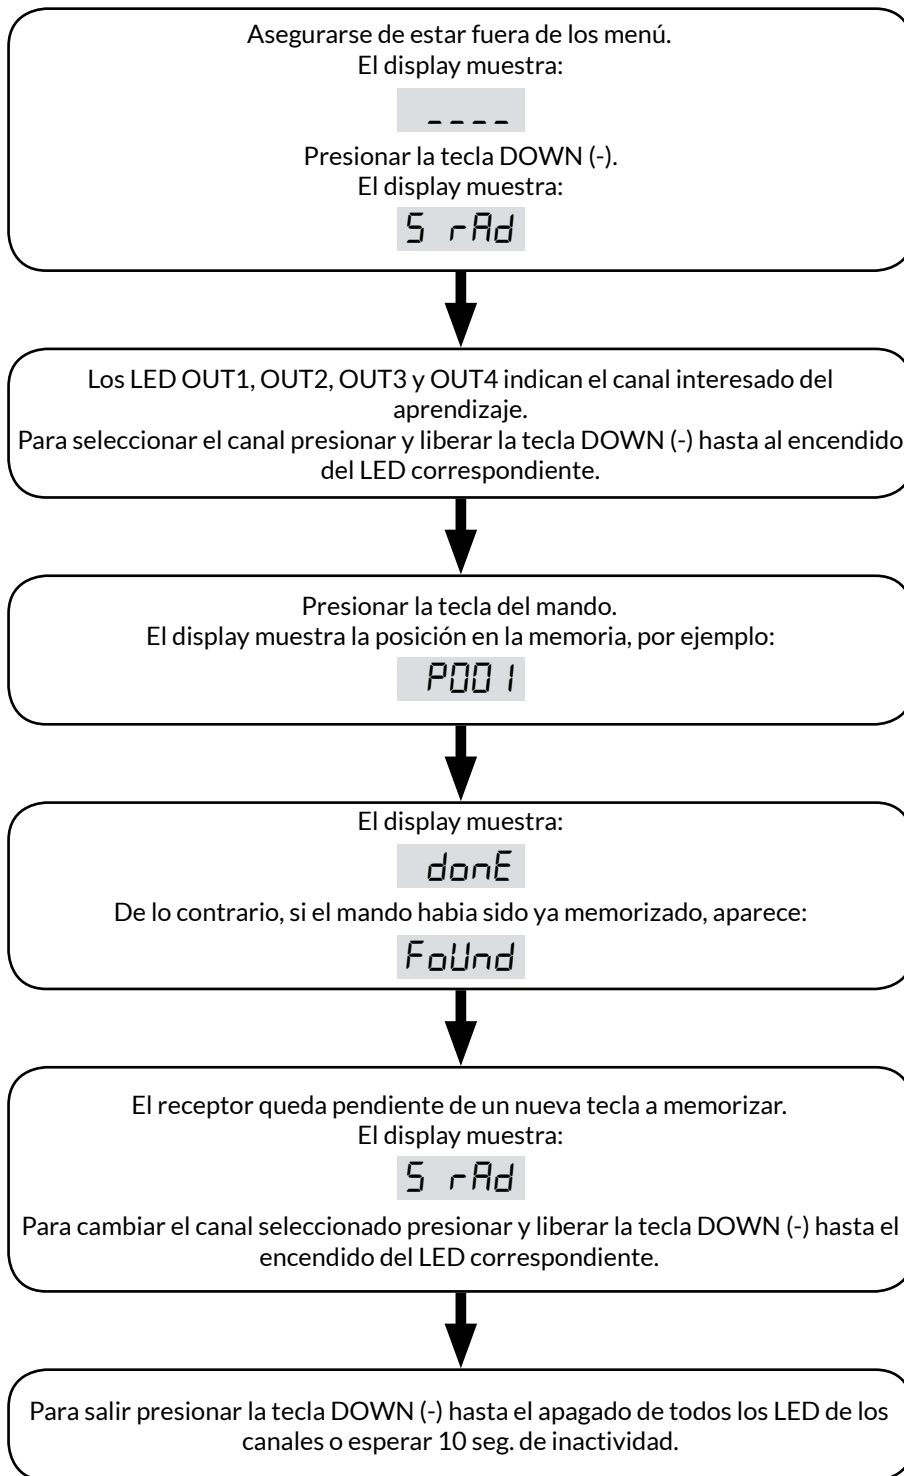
Asegurarse de estar fuera de los menú.
El display muestra:

----

Presionar la tecla DOWN (-).
El display muestra:

5 rAd

Los LED OUT1, OUT2, OUT3 y OUT4 indican el canal interesado del aprendizaje.
Para seleccionar el canal presionar y liberar la tecla DOWN (-) hasta al encendido del LED correspondiente.

Presionar la tecla del mando.
El display muestra la posición en la memoria, por ejemplo:

P001

El display muestra:

donE

De lo contrario, si el mando habia sido ya memorizado, aparece:

FoUnd

El receptor queda pendiente de un nueva tecla a memorizar.
El display muestra:

5 rAd

Para cambiar el canal seleccionado presionar y liberar la tecla DOWN (-) hasta el encendido del LED correspondiente.

Para salir presionar la tecla DOWN (-) hasta el apagado de todos los LED de los canales o esperar 10 seg. de inactividad.